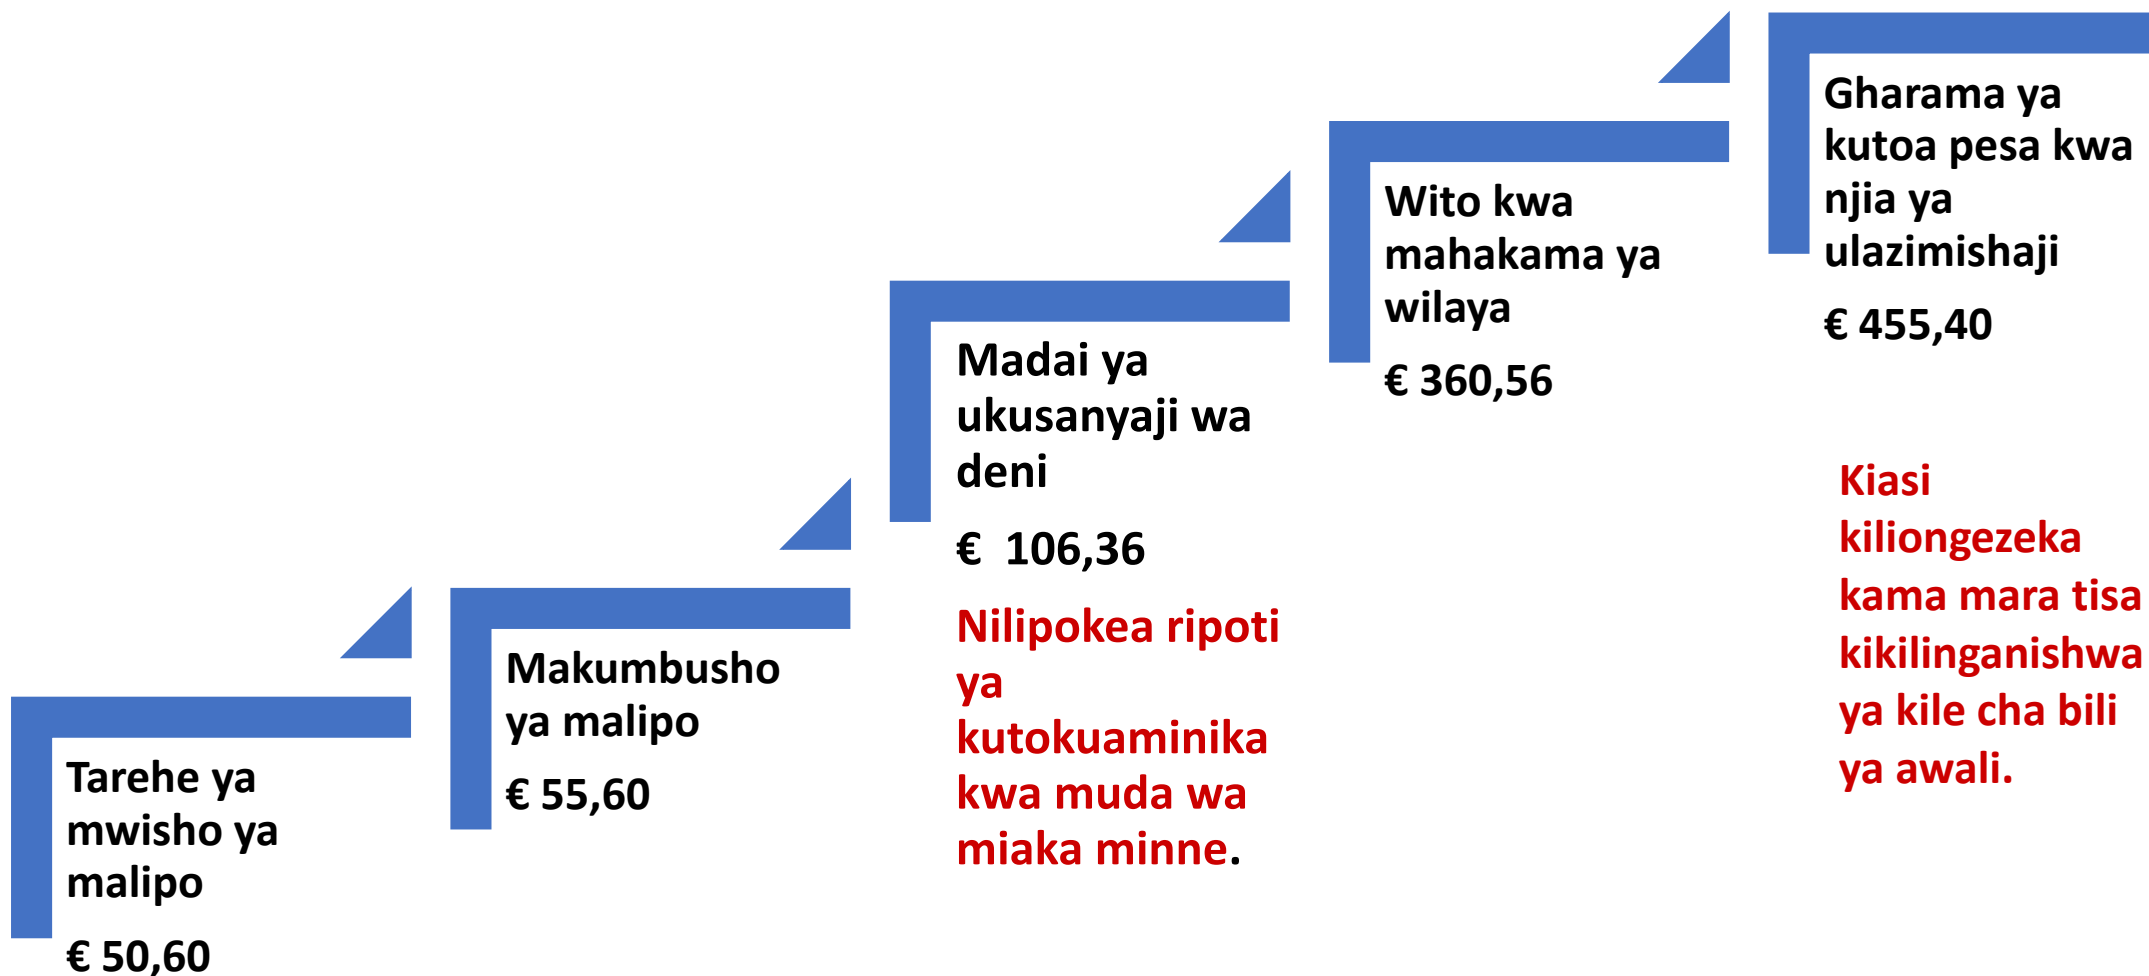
Tarehe ya mwisho ya malipo

€ 50,60

Makumbusho ya malipo

€ 55,60

Madai ya ukusanyaji wa deni

€ 106,36

Nilipokea ripoti ya kutokuaminika kwa muda wa miaka minne.

Wito kwa mahakama ya wilaya

€ 360,56

Gharama ya kutoa pesa kwa njia ya ulazimishaji

€ 455,40

Kiasi kiliongezeka kama mara tisa kikilinganishwa ya kile cha bili ya awali.